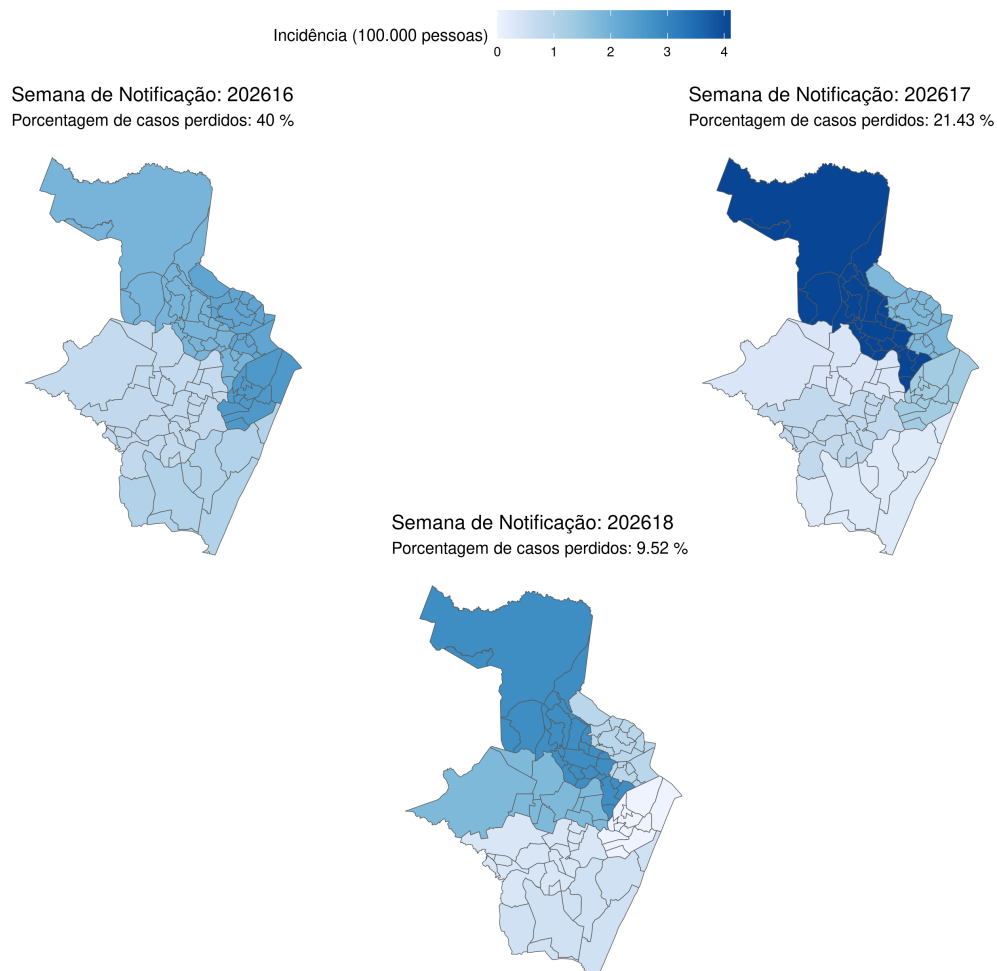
Incidência (100.000 pessoas)
0 1 2 3 4

Semana de Notificação: 202616
Porcentagem de casos perdidos: 40 %

Semana de Notificação: 202617
Porcentagem de casos perdidos: 21.43 %

Semana de Notificação: 202618
Porcentagem de casos perdidos: 9.52 %